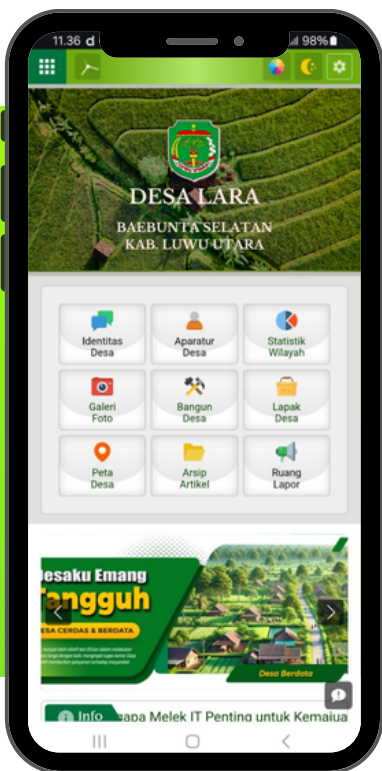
11.36 d

98%

DESA LARA

BAEBUNTA SELATAN
KAB. LUWU UTARA

Identitas Desa

Aparatur Desa

Statistik Wilayah

Galeri Foto

Bangun Desa

Lapak Desa

Peta Desa

Arsip Artikel

Ruang Lapor

Desaku Emang Tangguh

ESA CERDAS & BERDATA

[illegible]

Desa Berdata

Info

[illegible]apa Melek IT Penting untuk Kemajua